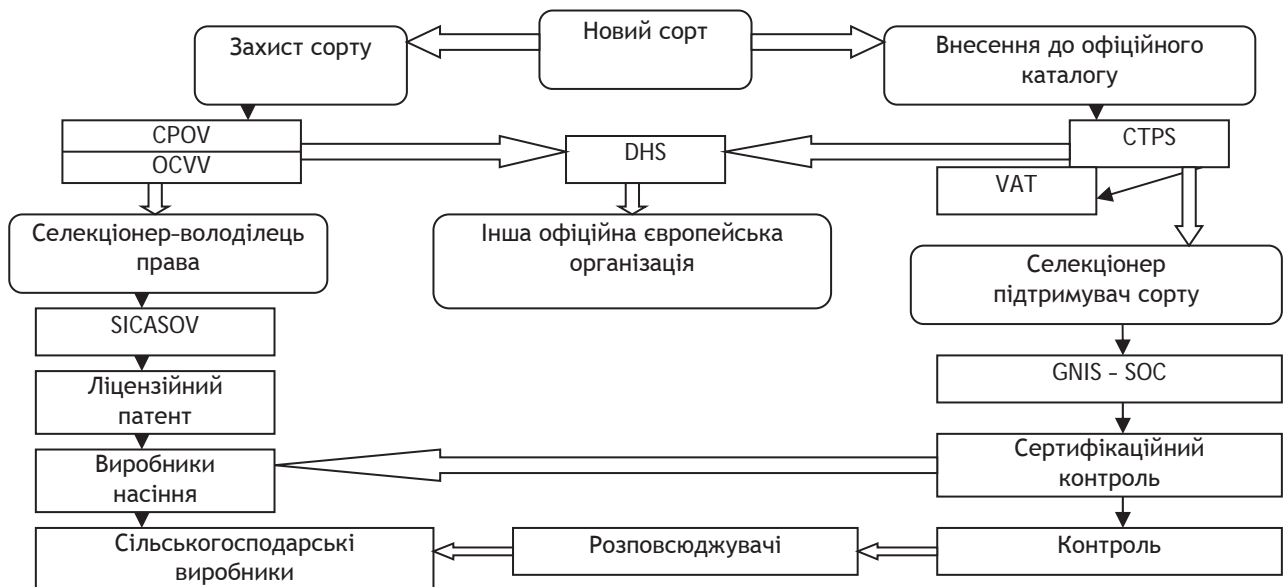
Новий сорт

Захист сорту

Внесення до офіційного каталогу

CPOV

OCVV

DHS

CTPS

VAT

Селекціонер–володілець права

Інша офіційна європейська організація

Селекціонер підтримувач сорту

SICASOV

GNIS – SOC

Ліцензійний патент

Сертифікаційний контроль

Виробники насіння

Сільськогосподарські виробники

Розповсюджувачі

Контроль